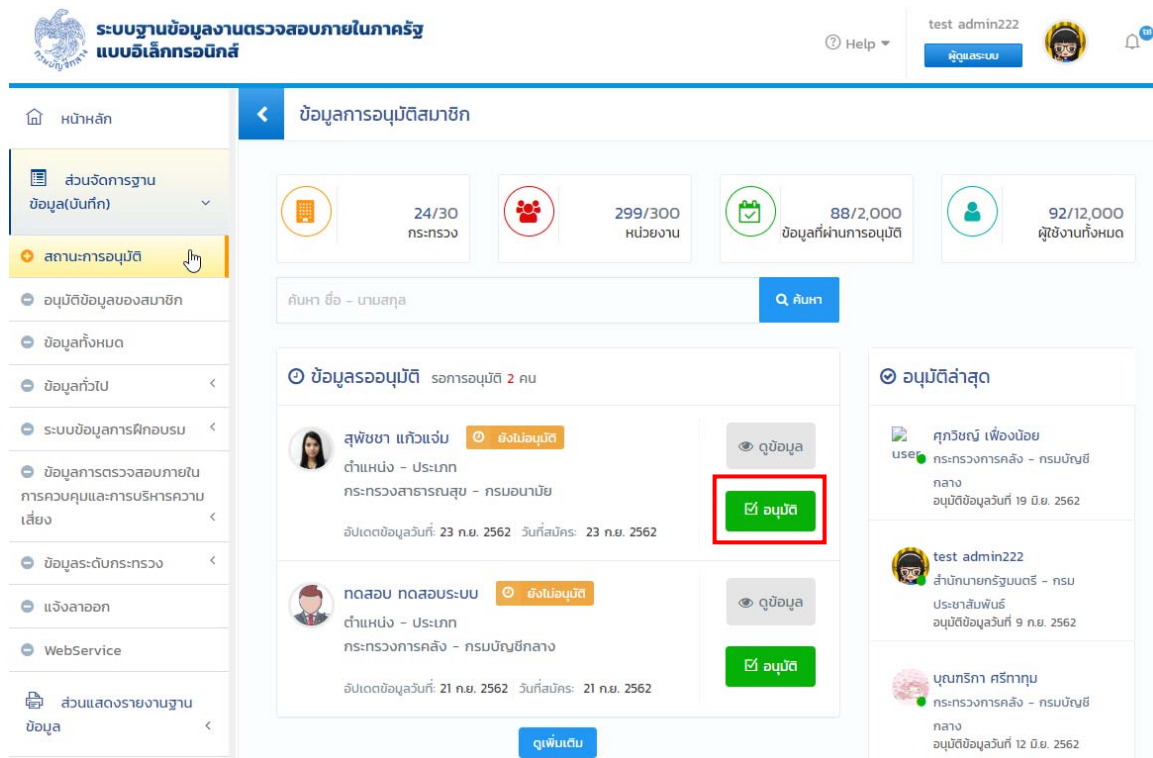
ระบบฐานข้อมูลงานตรวจสอบภายในภาครัฐ แบบอิเล็กทรอนิกส์

Help

test admin222
ผู้ดูแลระบบ

หน้าหลัก

ส่วนจัดการฐานข้อมูล(บันทึก)

สถานะการอนุมัติ

อนุมัติข้อมูลของสมาชิก

ข้อมูลทั้งหมด

ข้อมูลทั่วไป

ระบบข้อมูลการฝึกอบรม

ข้อมูลการตรวจสอบภายในการควบคุมและการบริหารความเสี่ยง

ข้อมูลระดับกระทรวง

แจ้งลาออก

WebService

ส่วนแสดงรายงานฐานข้อมูล

ข้อมูลการอนุมัติสมาชิก

24/30
กระทรวง

299/300
หน่วยงาน

88/2,000
ข้อมูลที่ผ่านการอนุมัติ

92/12,000
ผู้ใช้งานทั้งหมด

ค้นหา ชื่อ - นามสกุล

ค้นหา

ข้อมูลรออนุมัติ รอการอนุมัติ 2 คน

สุพัชชา แก้วแจ่ม ยังไม่อนุมัติ
ตำแหน่ง - ประเภท
กระทรวงสาธารณสุข - กรมอนามัย
อัปเดตข้อมูลวันที่: 23 ก.ย. 2562 วันที่สมัคร: 23 ก.ย. 2562

ดูข้อมูล
อนุมัติ

ทดสอบ ทดสอบระบบ ยังไม่อนุมัติ
ตำแหน่ง - ประเภท
กระทรวงการคลัง - กรมบัญชีกลาง
อัปเดตข้อมูลวันที่: 21 ก.ย. 2562 วันที่สมัคร: 21 ก.ย. 2562

ดูข้อมูล
อนุมัติ

ดูเพิ่มเติม

อนุมัติล่าสุด

user
ศุภวิชญ์ เพื่องน้อย
กระทรวงการคลัง - กรมบัญชีกลาง
อนุมัติข้อมูลวันที่ 19 มิ.ย. 2562

test admin222
สำนักนายกรัฐมนตรี - กรมประชาสัมพันธ์
อนุมัติข้อมูลวันที่ 9 ก.ย. 2562

บุณฑริกา ศรีกาทุม
กระทรวงการคลัง - กรมบัญชีกลาง
อนุมัติข้อมูลวันที่ 12 มิ.ย. 2562